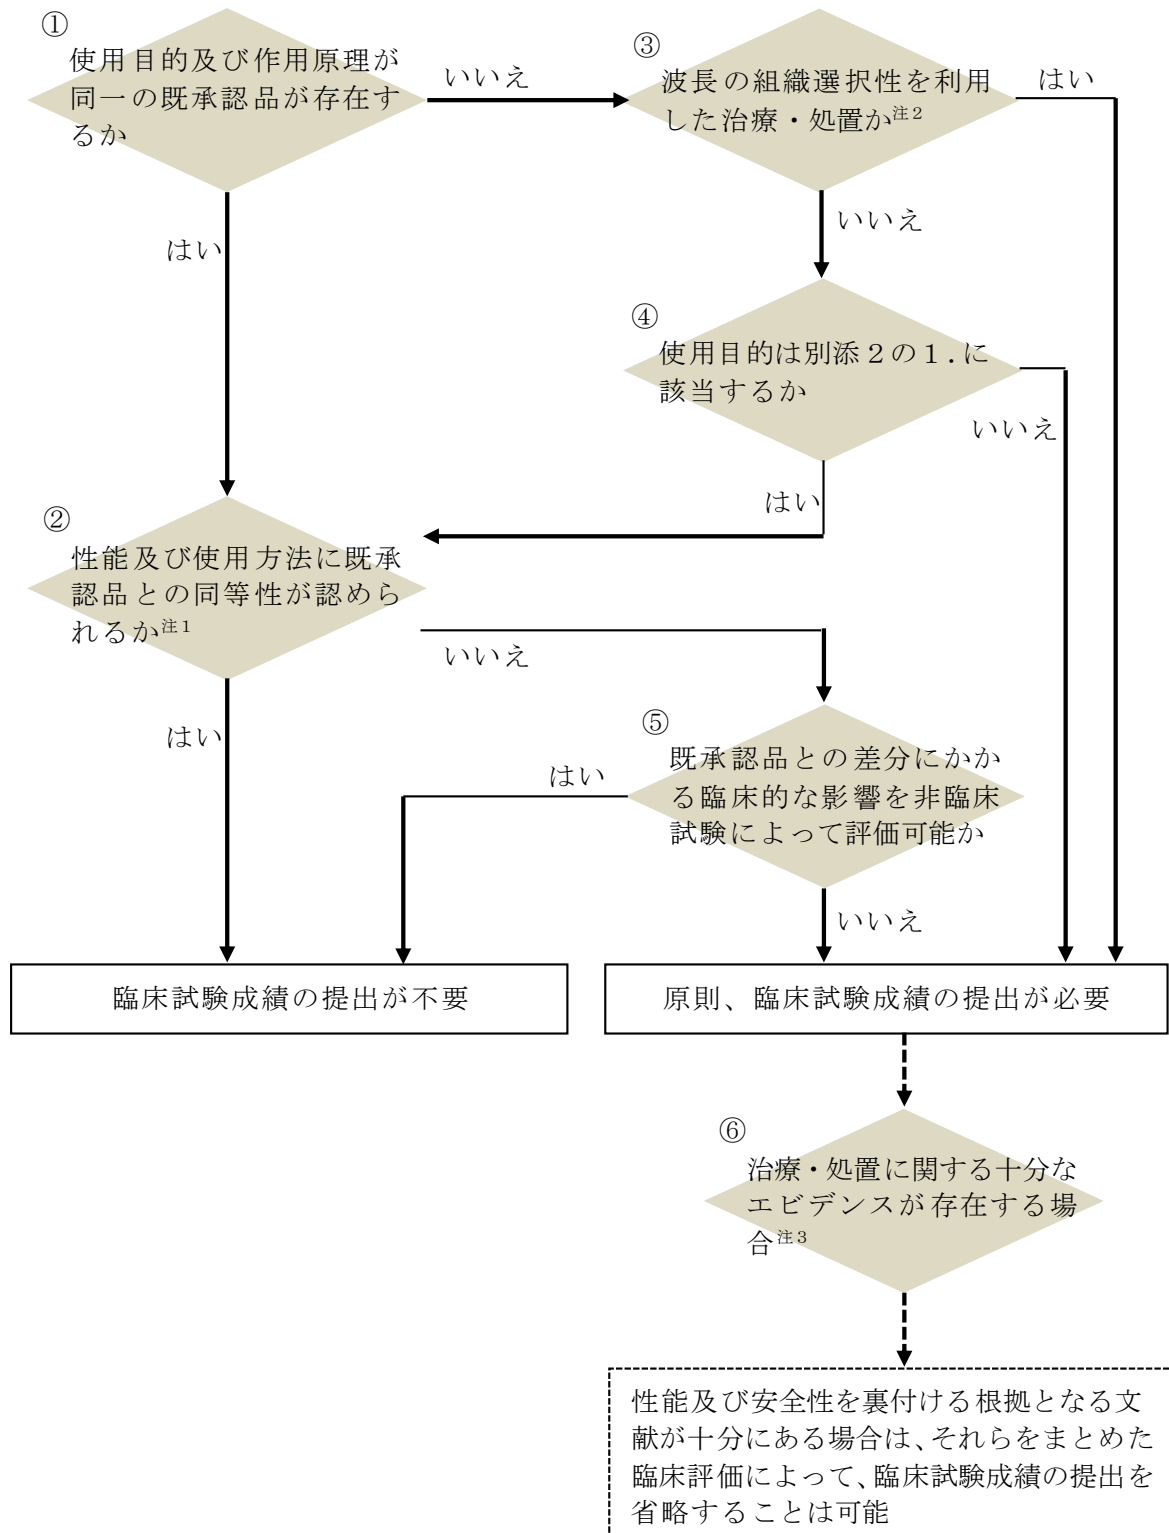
①
使用目的及び作用原理が同一の既承認品が存在するか

いいえ

③
波長の組織選択性を利用した治療・処置か$^{注2}$

はい

はい

いいえ

④
使用目的は別添２の１．に該当するか

いいえ

はい

②
性能及び使用方法に既承認品との同等性が認められるか$^{注1}$

いいえ

はい

⑤
既承認品との差分にかかる臨床的な影響を非臨床試験によって評価可能か

はい

いいえ

臨床試験成績の提出が不要

原則、臨床試験成績の提出が必要

⑥
治療・処置に関する十分なエビデンスが存在する場合$^{注3}$

性能及び安全性を裏付ける根拠となる文献が十分にある場合は、それらをまとめた臨床評価によって、臨床試験成績の提出を省略することは可能